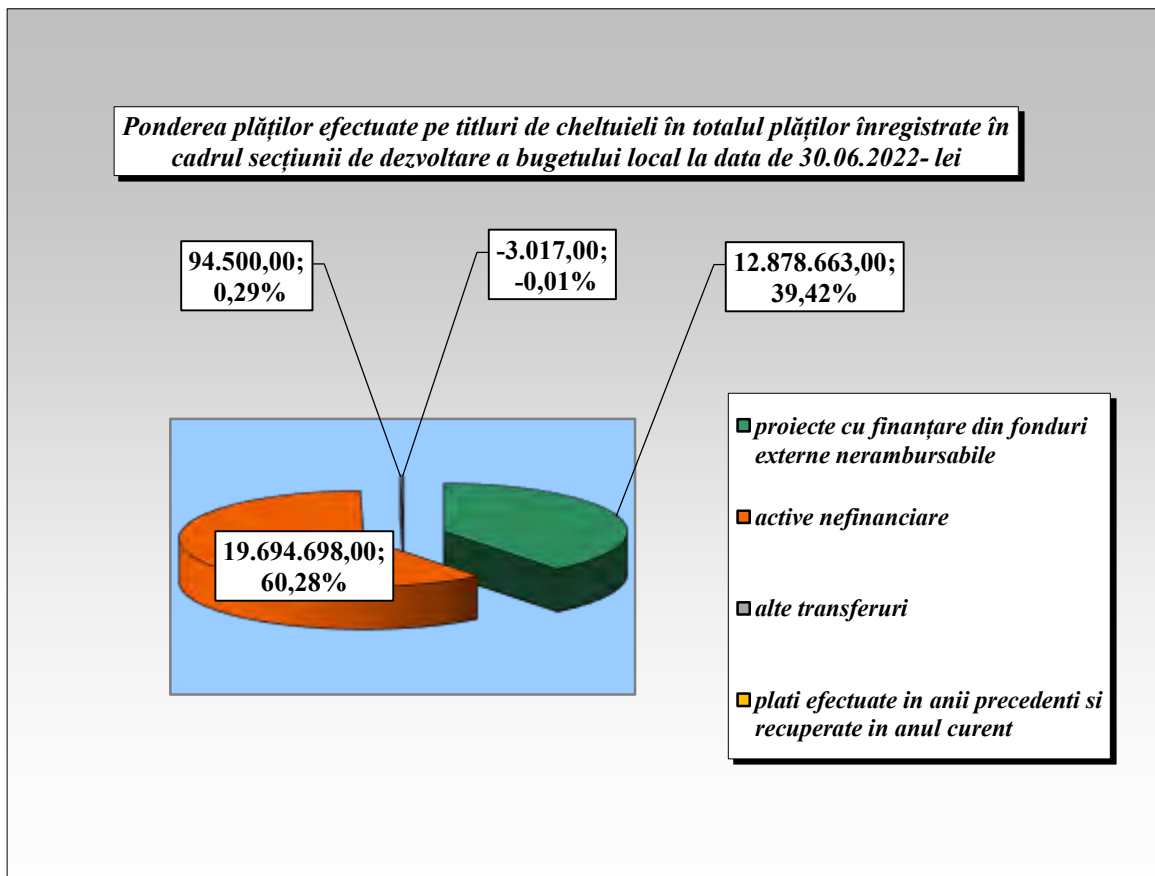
Ponderea plăților efectuate pe titluri de cheltuieli în totalul plăților înregistrate în cadrul secțiunii de dezvoltare a bugetului local la data de 30.06.2022- lei

94.500,00; 0,29%

-3.017,00; -0,01%

12.878.663,00; 39,42%

19.694.698,00; 60,28%

proiecte cu finanțare din fonduri externe nerambursabile

active nefinanciare

alte transferuri

plati efectuate in anii precedenti si recuperate in anul curent